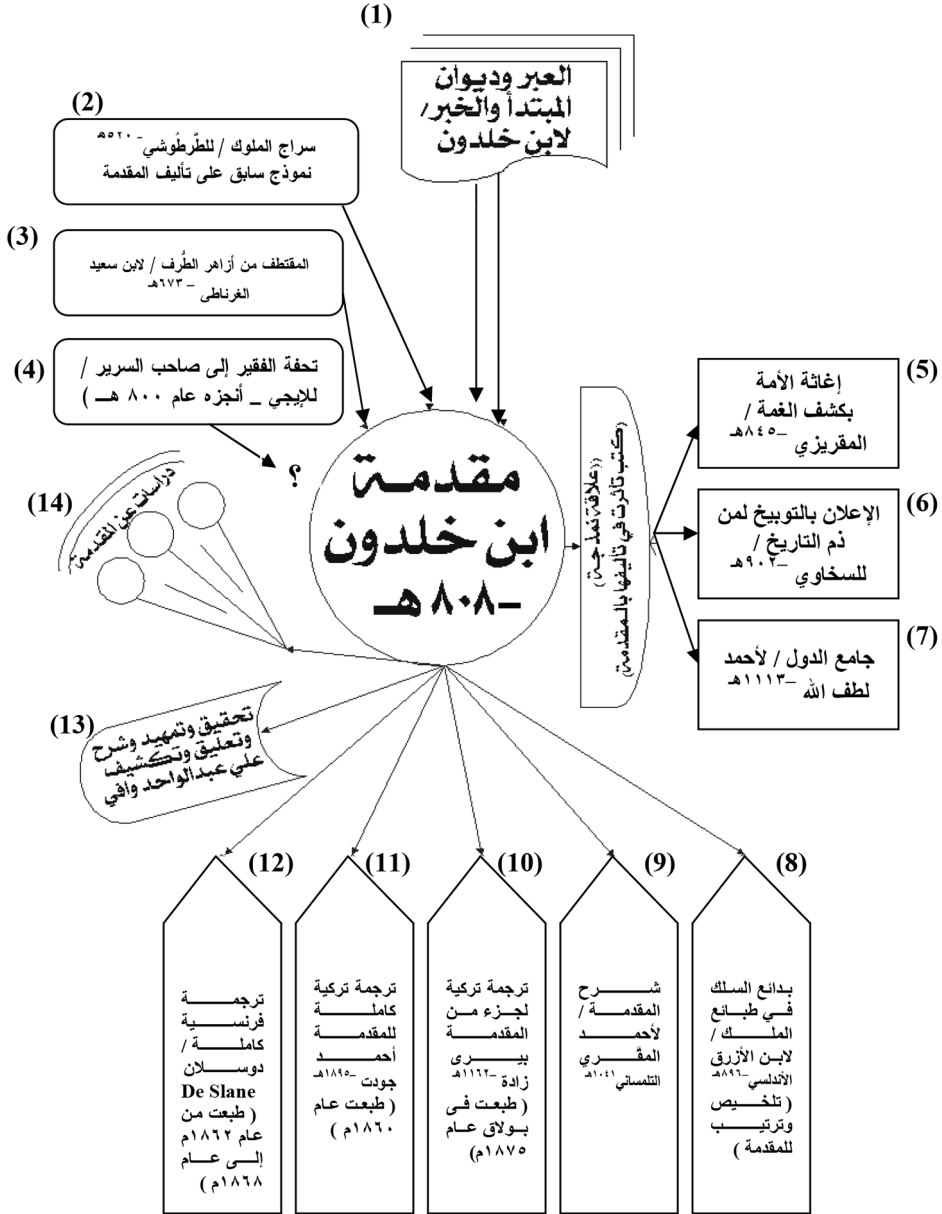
(1)

العبر وديوان المبتدأ والخبر/ لابن خلدون

(2)

سراج الملوك / للطّرطُوشي -٥٢٠هـ
نموذج سابق على تأليف المقدمة

(3)

المقتطف من أزاهر الطُرف / لابن سعيد الغرناطى - ٦٧٣هـ

(4)

تحفة الفقير إلى صاحب السرير / للإيجي _ أنجزه عام ٨٠٠ هـ )

؟

مقدمة ابن خلدون -٨٠٨هـ

(14)

دراسات عن المقدمة

((علاقة نمذجة))
((كتب تأثرت في تأليفها بالمقدمة))

(5)

إغاثة الأمة بكشف الغمة / المقريزي -٨٤٥هـ

(6)

الإعلان بالتوبيخ لمن ذم التاريخ / للسخاوي -٩٠٢هـ

(7)

جامع الدول / لأحمد لطف الله -١١١٣هـ

(13)

تحقيق وتمهيد وشرح وتعليق وتكشيف علي عبدالواحد وافي

(12)

ترجمة فرنسية كاملة / دوسلان De Slane ( طبعت من عام ١٨٦٢م إلى عام ١٨٦٨م )

(11)

ترجمة تركية كاملة للمقدمة أحمد جودت -١٨٩٥هـ ( طبعت عام ١٨٦٠م )

(10)

ترجمة تركية لجزء من المقدمة بيرى زادة -١١٦٢هـ ( طبعت فى بولاق عام ١٨٧٥م)

(9)

شرح المقدمة / لأحمد المقري التلمساني -١٠٤١هـ

(8)

بدائع السلك في طبائع الملك / لابن الأزرق الأندلسي -٨٩٦هـ ( تلخيص وترتيب للمقدمة )